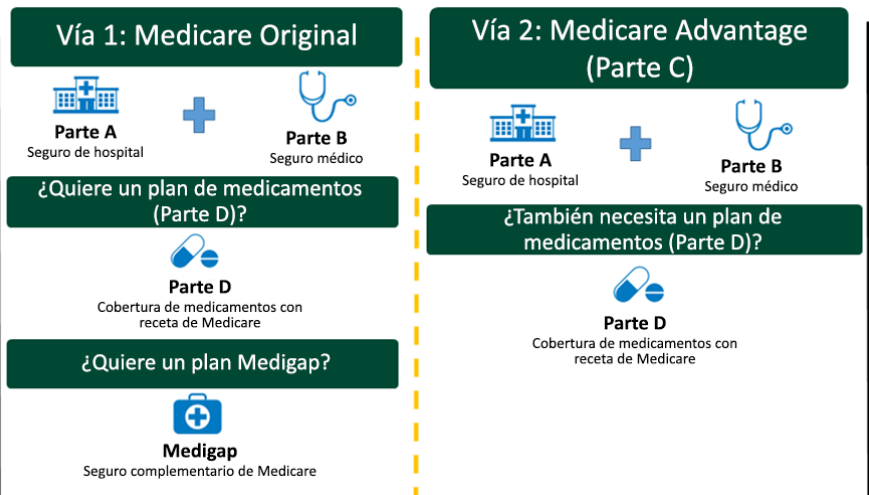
Vía 1: Medicare Original

Parte A
Seguro de hospital

Parte B
Seguro médico

¿Quiere un plan de medicamentos (Parte D)?

Parte D
Cobertura de medicamentos con receta de Medicare

¿Quiere un plan Medigap?

Medigap
Seguro complementario de Medicare

Vía 2: Medicare Advantage (Parte C)

Parte A
Seguro de hospital

Parte B
Seguro médico

¿También necesita un plan de medicamentos (Parte D)?

Parte D
Cobertura de medicamentos con receta de Medicare